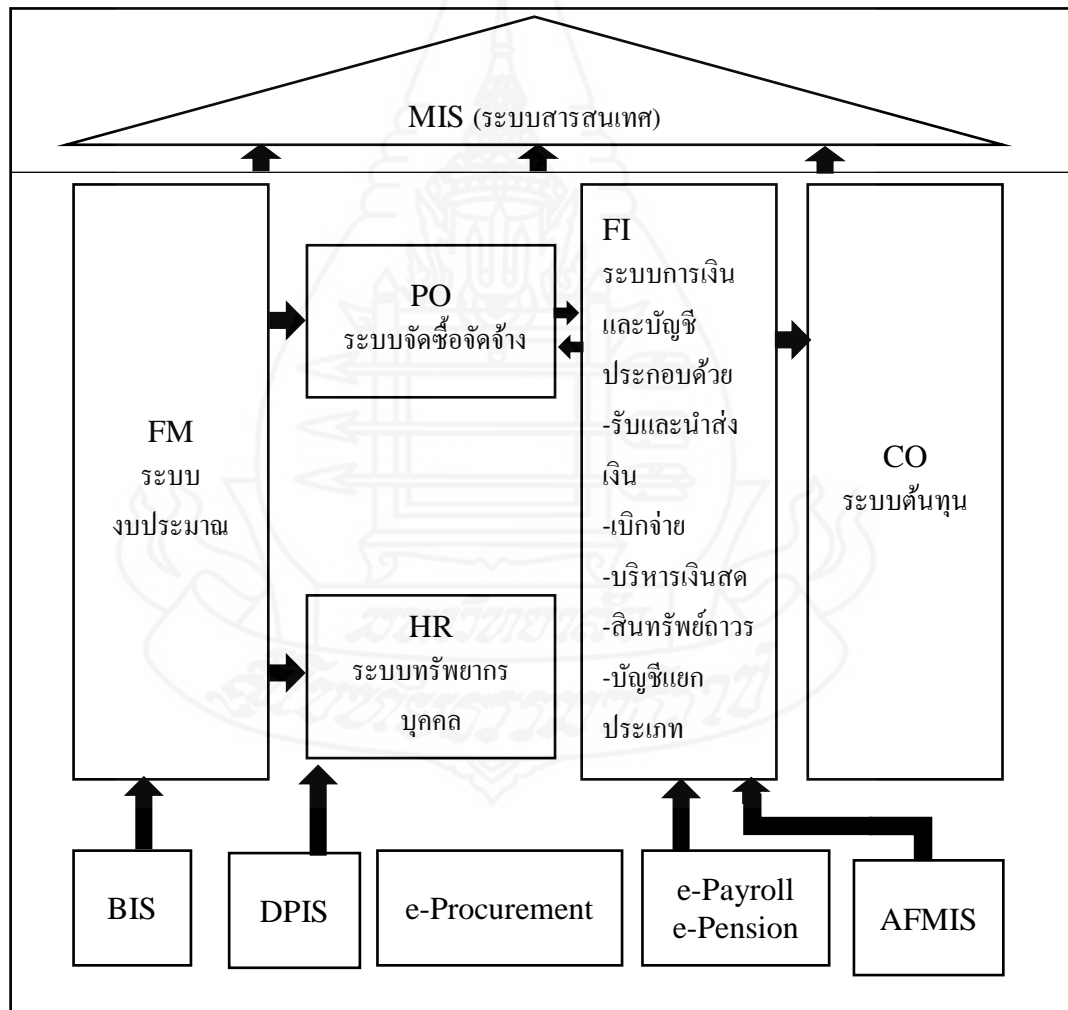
MIS (ระบบสารสนเทศ)

FM
ระบบ
งบประมาณ

PO
ระบบจัดซื้อจัดจ้าง

HR
ระบบทรัพยากร
บุคคล

FI
ระบบการเงิน
และบัญชี
ประกอบด้วย
-รับและนำส่งเงิน
-เบิกจ่าย
-บริหารเงินสด
-สินทรัพย์ถาวร
-บัญชีแยกประเภท

CO
ระบบต้นทุน

BIS

DPIS

e-Procurement

e-Payroll
e-Pension

AFMIS